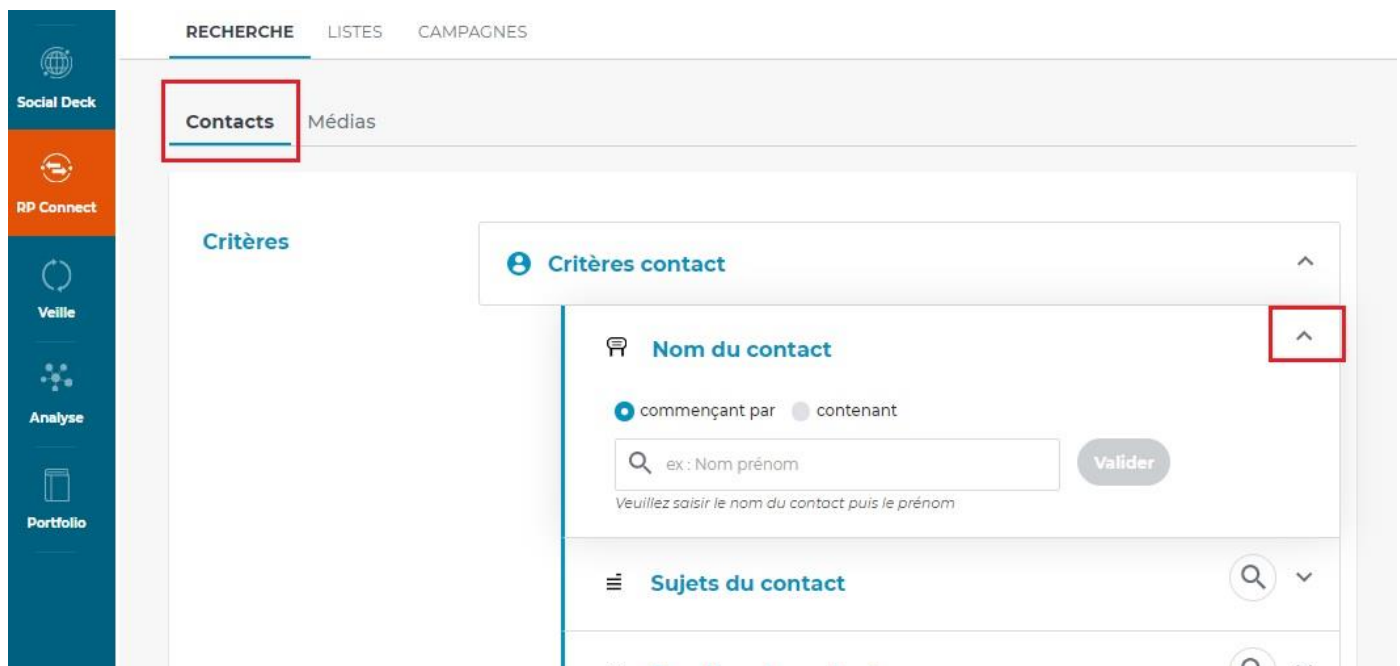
Social Deck
RP Connect
Veille
Analyse
Portfolio

RECHERCHE LISTES CAMPAGNES

Contacts Médias

Critères

Critères contact

Nom du contact

commençant par contenant

ex : Nom prénom

Valider

Veuillez saisir le nom du contact puis le prénom

Sujets du contact

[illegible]